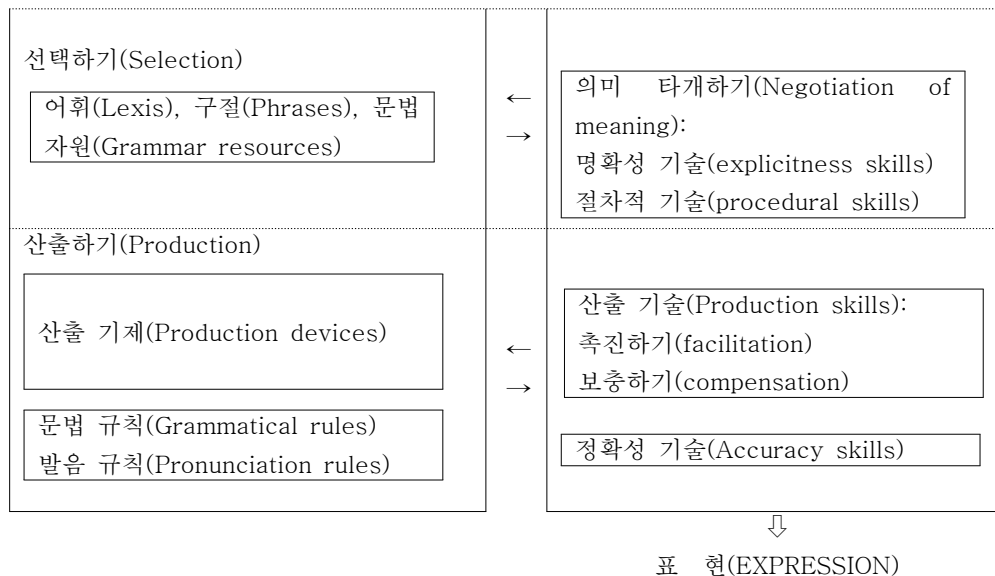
선택하기(Selection)

어휘(Lexis), 구절(Phrases), 문법 자원(Grammar resources)

←
→

의미 타개하기(Negotiation of meaning):
명확성 기술(explicitness skills)
절차적 기술(procedural skills)

산출하기(Production)

산출 기제(Production devices)

문법 규칙(Grammatical rules)
발음 규칙(Pronunciation rules)

←
→

산출 기술(Production skills):
촉진하기(facilitation)
보충하기(compensation)

정확성 기술(Accuracy skills)

⇩

표 현(EXPRESSION)